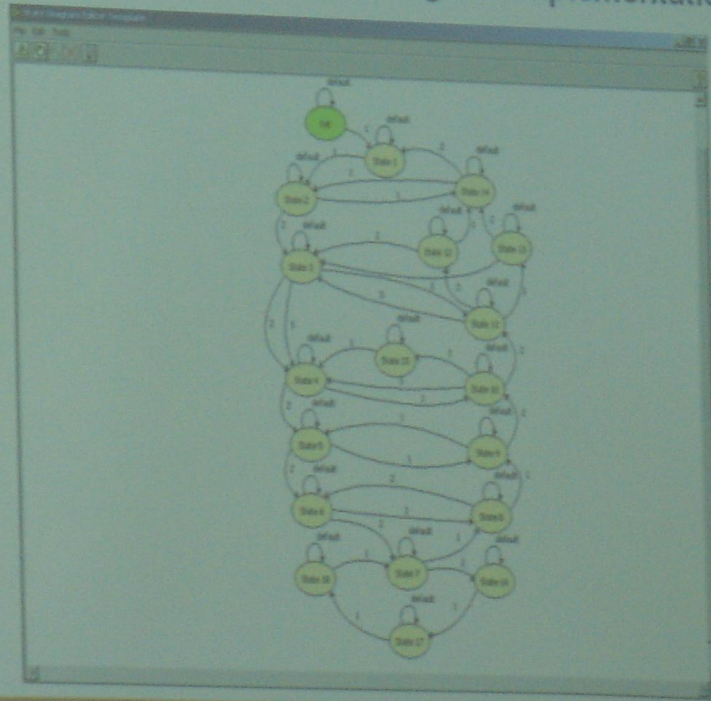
default

Init

default

State 1

default

State 2

default

State 14

State 3

State 13

State 15

State 12

State 4

State 16

State 10

State 5

State 9

State 6

State 8

State 18

State 7

State 11

State 17

1

2

default